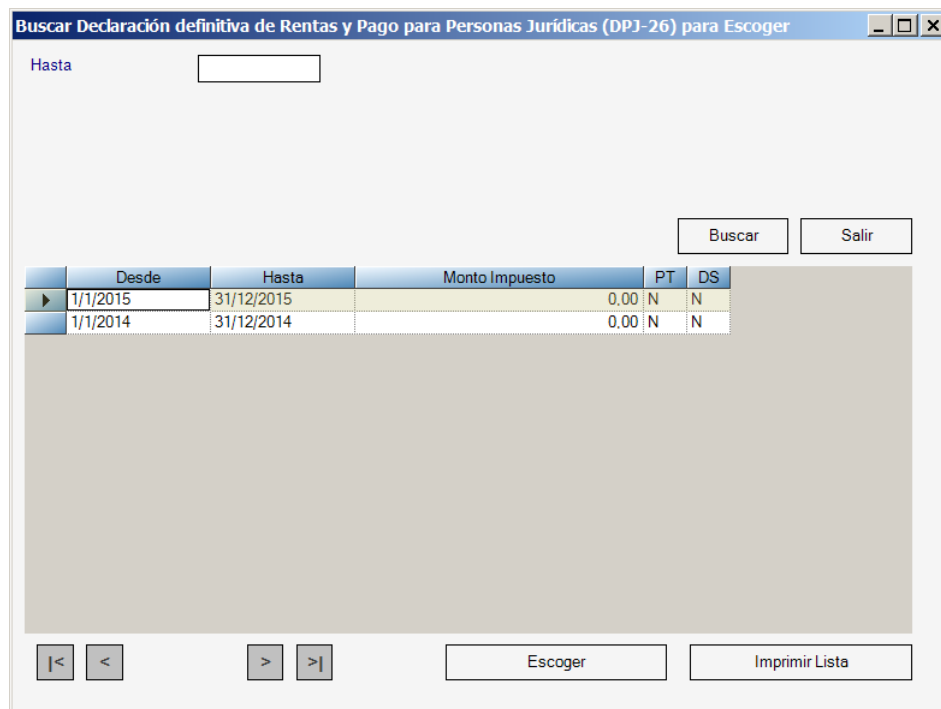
Buscar Declaración definitiva de Rentas y Pago para Personas Jurídicas (DPJ-26) para Escoger

Hasta

Buscar Salir

| Desde | Hasta | Monto Impuesto | PT | DS |
|---|---|---|---|---|
| 1/1/2015 | 31/12/2015 | 0,00 | N | N |
| 1/1/2014 | 31/12/2014 | 0,00 | N | N |

|< < > >| Escoger Imprimir Lista